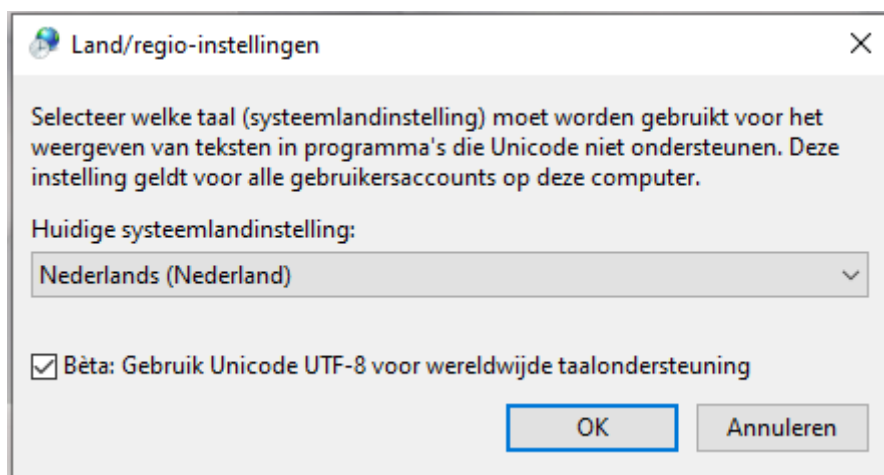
Land/regio-instellingen

Selecteer welke taal (systeemlandinstelling) moet worden gebruikt voor het weergeven van teksten in programma's die Unicode niet ondersteunen. Deze instelling geldt voor alle gebruikersaccounts op deze computer.

Huidige systeemlandinstelling:

Nederlands (Nederland)

Bèta: Gebruik Unicode UTF-8 voor wereldwijde taalondersteuning

OK

Annuleren